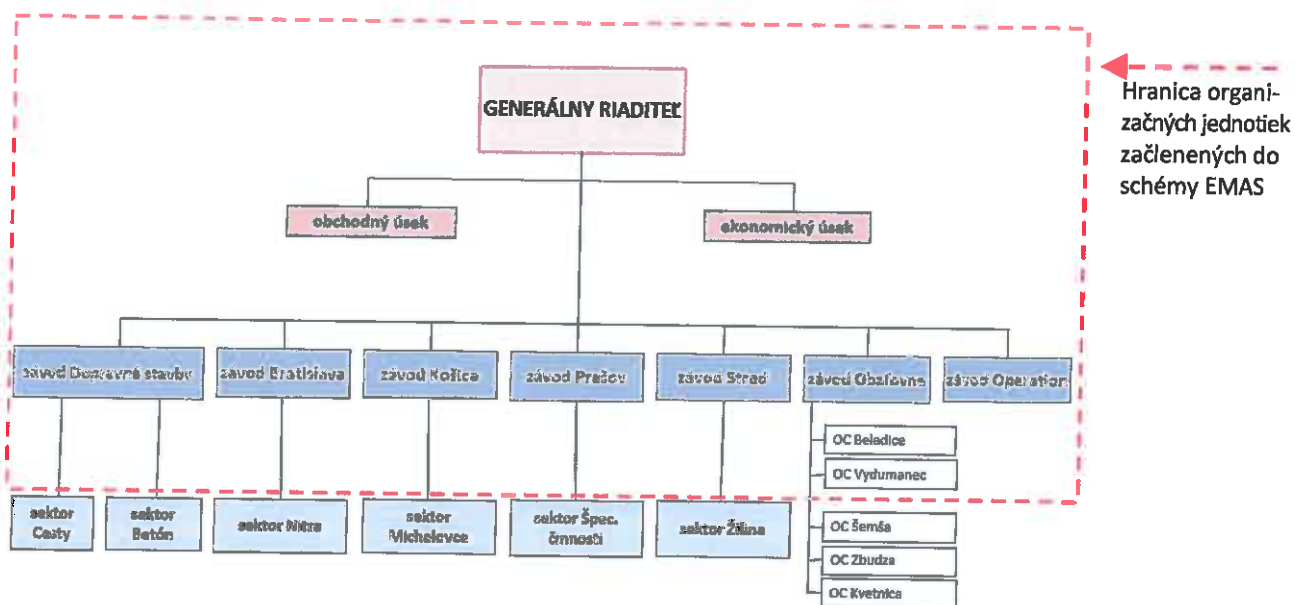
GENERÁLNY RIADITEĽ

obchodný úsek

ekonomický úsek

závod Dopravné stavby

závod Bratislava

závod Košice

závod Prešov

závod Stred

závod Obaľovne

závod Operation

OC Beladice

OC Vydumanec

sektor Cesty

sektor Betón

sektor Nitra

sektor Michalovce

sektor Špec. činnosti

sektor Žilina

OC Šemša

OC Zbudza

OC Kvetnica

Hranica organizačných jednotiek začlenených do schémy EMAS